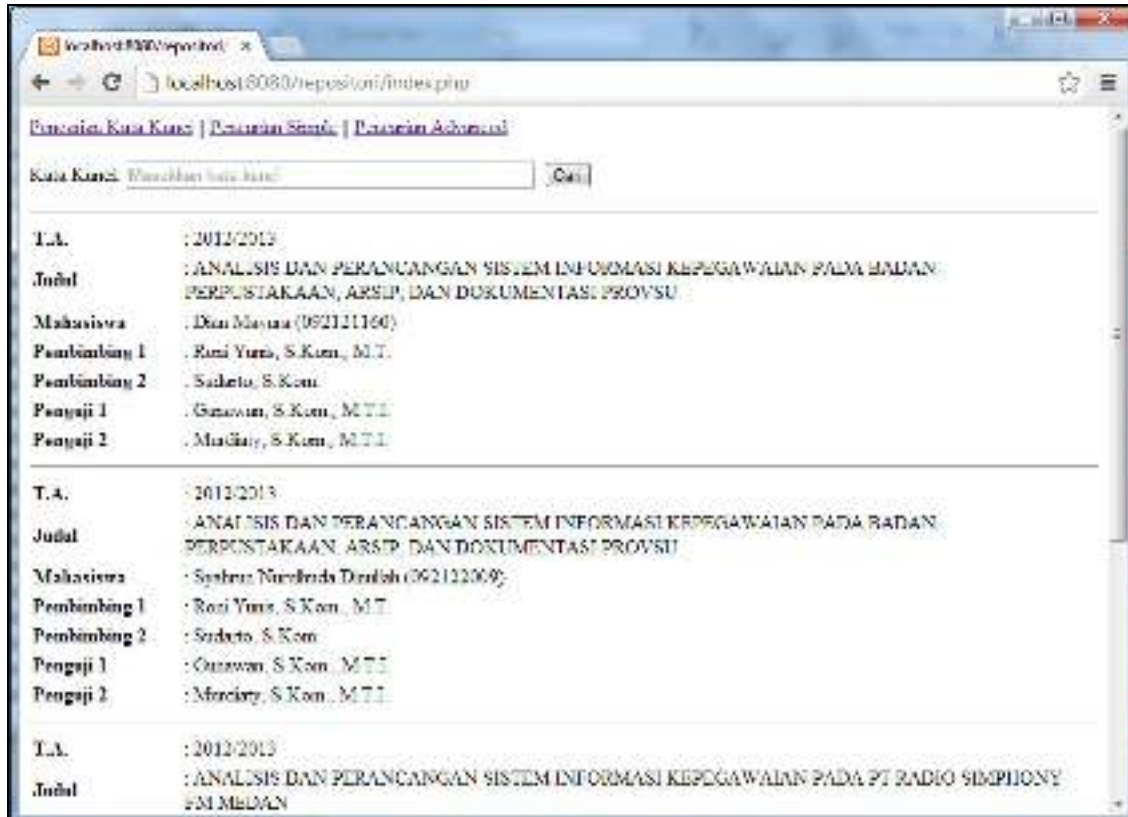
localhost:8080/repositori/ ×

localhost:8080/repositori/index.php

Pencarian Kata Kunci | Pencarian Simple | Pencarian Advanced

Kata Kunci: Masukkan kata kunci Cari

T.A. : 2012/2013
Judul : ANALISIS DAN PERANCANGAN SISTEM INFORMASI KEPEGAWAIAN PADA BADAN PERPUSTAKAAN, ARSIP, DAN DOKUMENTASI PROVSU
Mahasiswa : Dian Mayana (092121160)
Pembimbing 1 : Romi Yunis, S.Kom., M.T.
Pembimbing 2 : Sudarto, S.Kom.
Penguji 1 : Gunawan, S.Kom., M.T.I.
Penguji 2 : Mardiany, S.Kom., M.T.I.

T.A. : 2012/2013
Judul : ANALISIS DAN PERANCANGAN SISTEM INFORMASI KEPEGAWAIAN PADA BADAN PERPUSTAKAAN, ARSIP, DAN DOKUMENTASI PROVSU
Mahasiswa : Syahrus Nurulhuda Dimilah (092122009)
Pembimbing 1 : Romi Yunis, S.Kom., M.T.
Pembimbing 2 : Sudarto, S.Kom.
Penguji 1 : Gunawan, S.Kom., M.T.I.
Penguji 2 : Mardiany, S.Kom., M.T.I.

T.A. : 2012/2013
Judul : ANALISIS DAN PERANCANGAN SISTEM INFORMASI KEPEGAWAIAN PADA PT RADIO SIMPHONY FM MEDAN